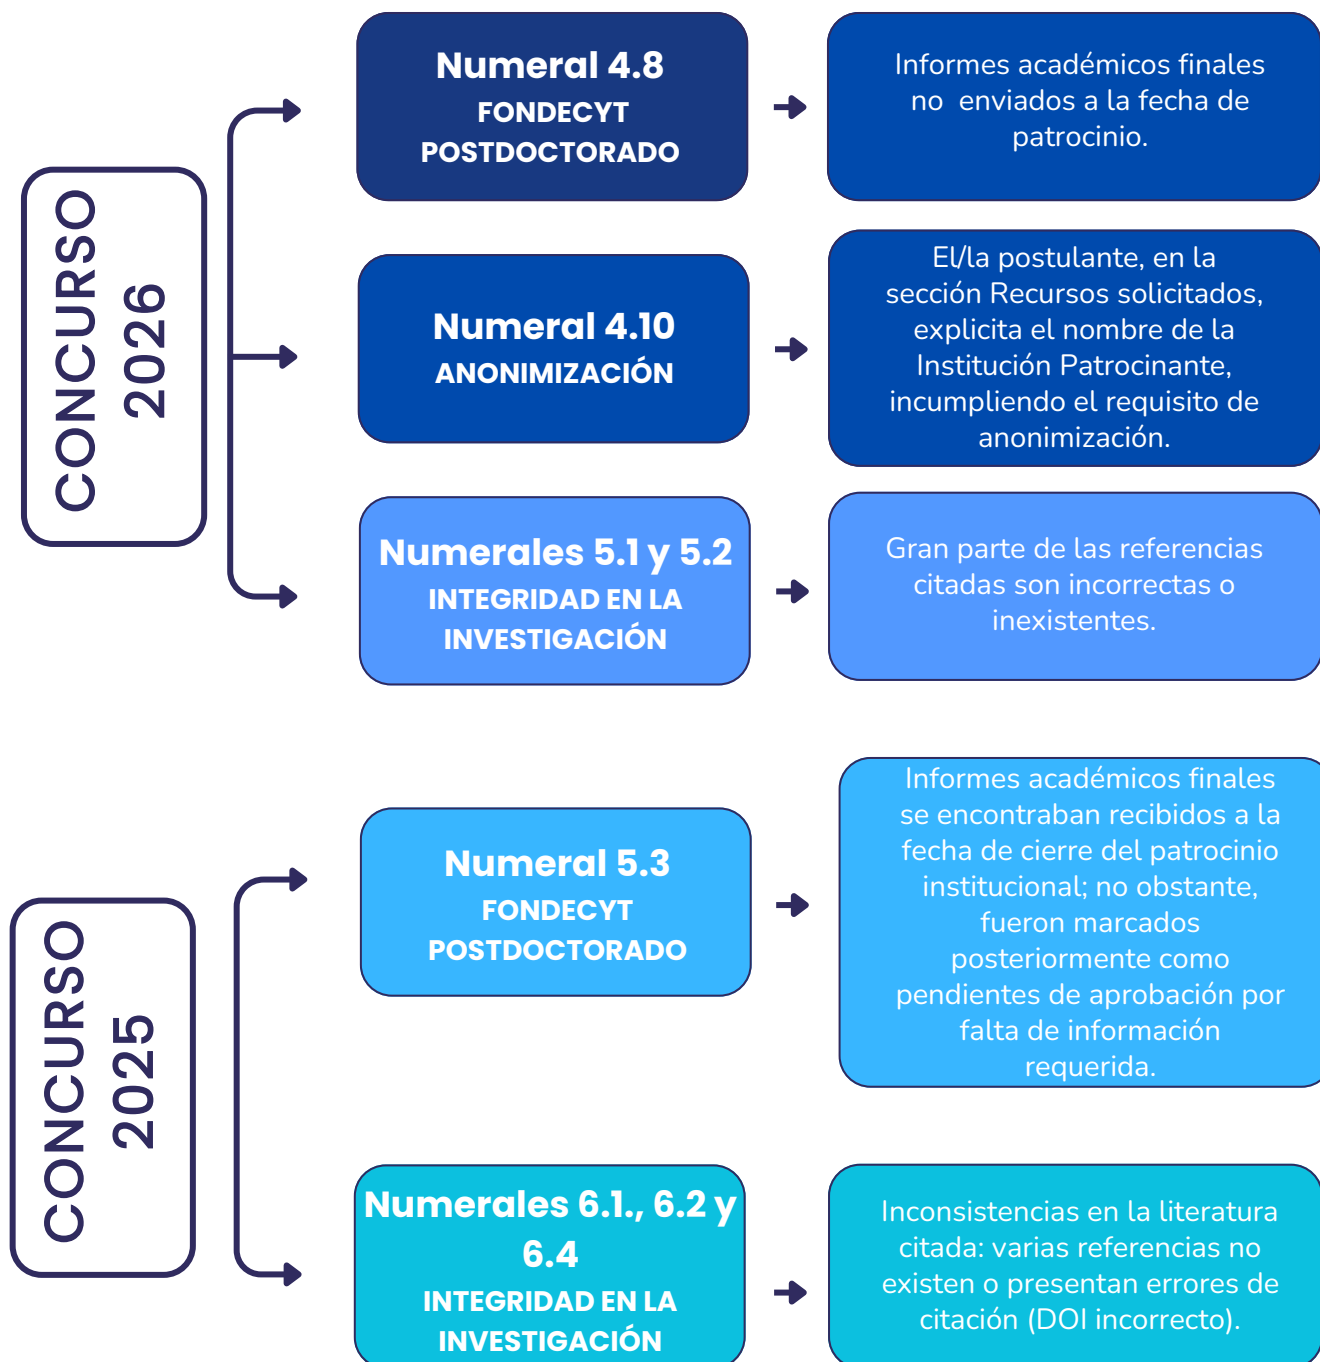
CONCURSO 2026

Numeral 4.8
FONDECYT POSTDOCTORADO

Informes académicos finales no enviados a la fecha de patrocinio.

Numeral 4.10
ANONIMIZACIÓN

El/la postulante, en la sección Recursos solicitados, explicita el nombre de la Institución Patrocinante, incumpliendo el requisito de anonimización.

Numerales 5.1 y 5.2
INTEGRIDAD EN LA INVESTIGACIÓN

Gran parte de las referencias citadas son incorrectas o inexistentes.

CONCURSO 2025

Numeral 5.3
FONDECYT POSTDOCTORADO

Informes académicos finales se encontraban recibidos a la fecha de cierre del patrocinio institucional; no obstante, fueron marcados posteriormente como pendientes de aprobación por falta de información requerida.

Numerales 6.1., 6.2 y 6.4
INTEGRIDAD EN LA INVESTIGACIÓN

Inconsistencias en la literatura citada: varias referencias no existen o presentan errores de citación (DOI incorrecto).